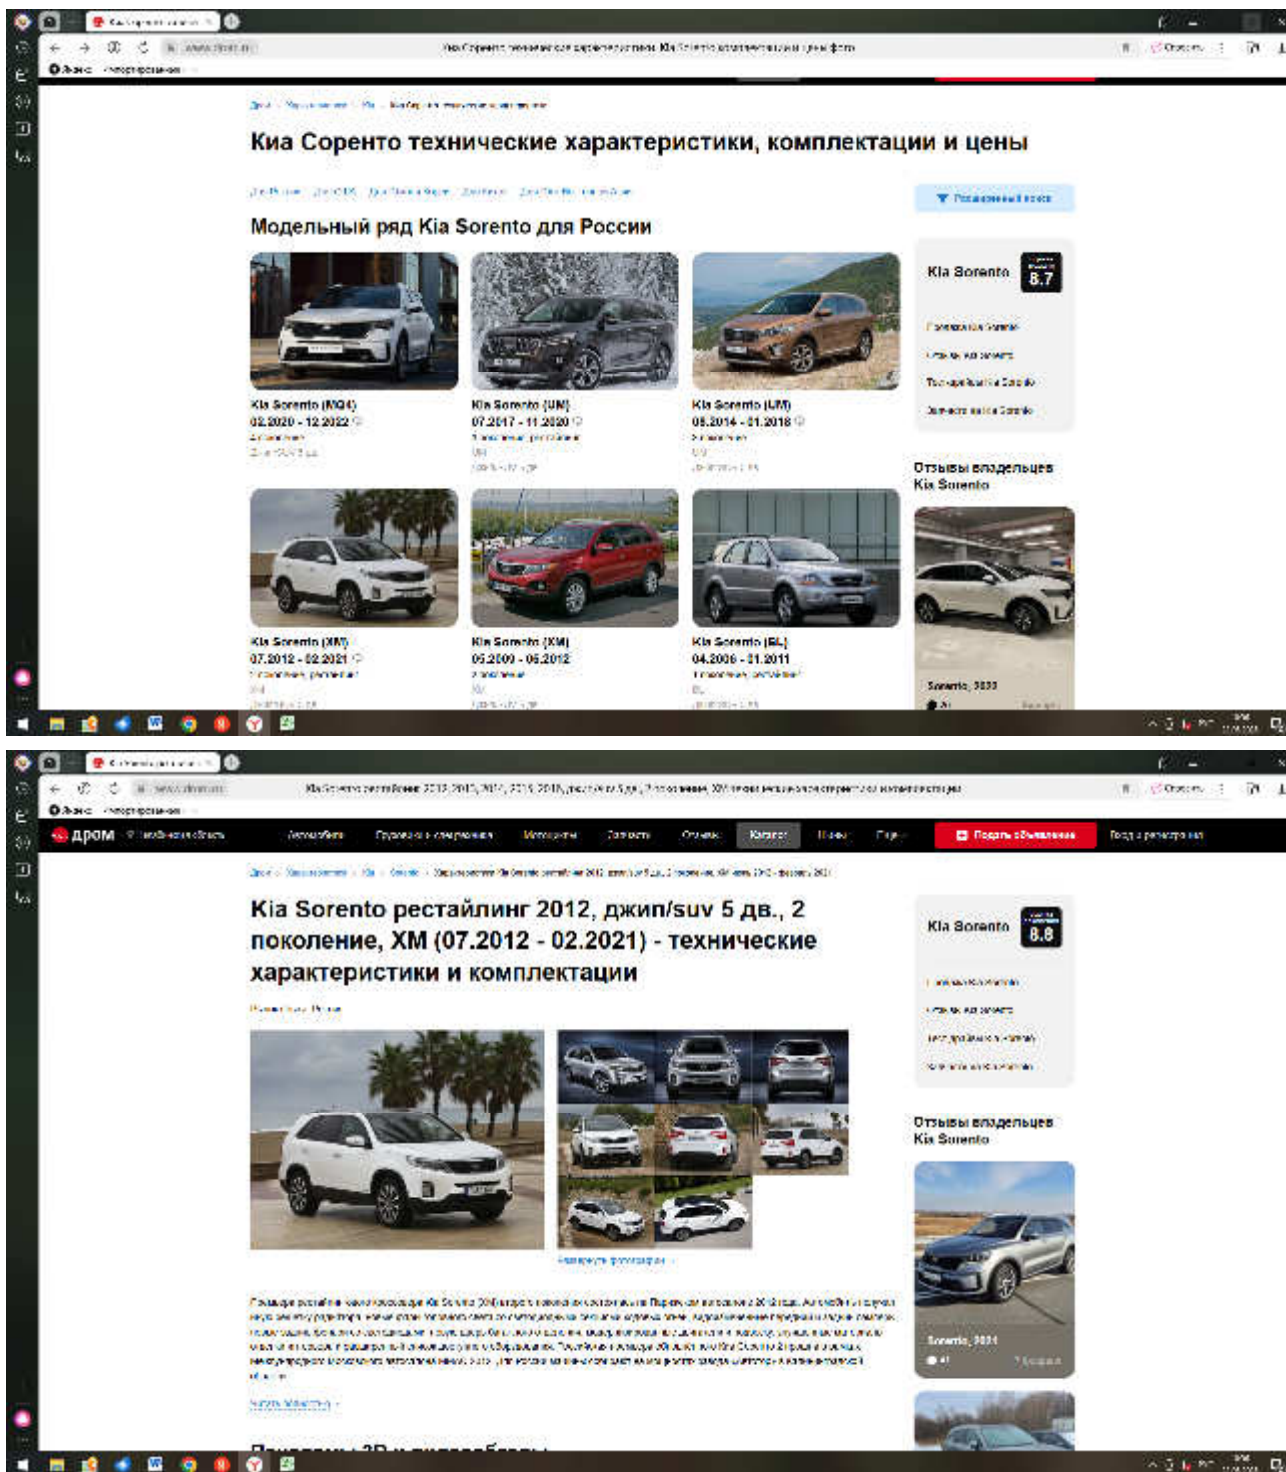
Киа Соренто технические характеристики, комплектации и цены

Модельный ряд Kia Sorento для России

Kia Sorento

8.7

Kia Sorento (MQ4)
02.2020 - 12.2022

Kia Sorento (UM)
07.2017 - 11.2020

Kia Sorento (UM)
08.2014 - 01.2018

Отзывы владельцев Kia Sorento

Kia Sorento (XM)
07.2012 - 02.2021

Kia Sorento (XM)
05.2009 - 05.2012

Kia Sorento (BL)
04.2006 - 01.2011

Sorento, 2022

дром

Подать объявление

Kia Sorento рестайлинг 2012, джип/suv 5 дв., 2 поколение, XM (07.2012 - 02.2021) - технические характеристики и комплектации

Kia Sorento

8.8

Отзывы владельцев Kia Sorento

Sorento, 2021

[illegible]